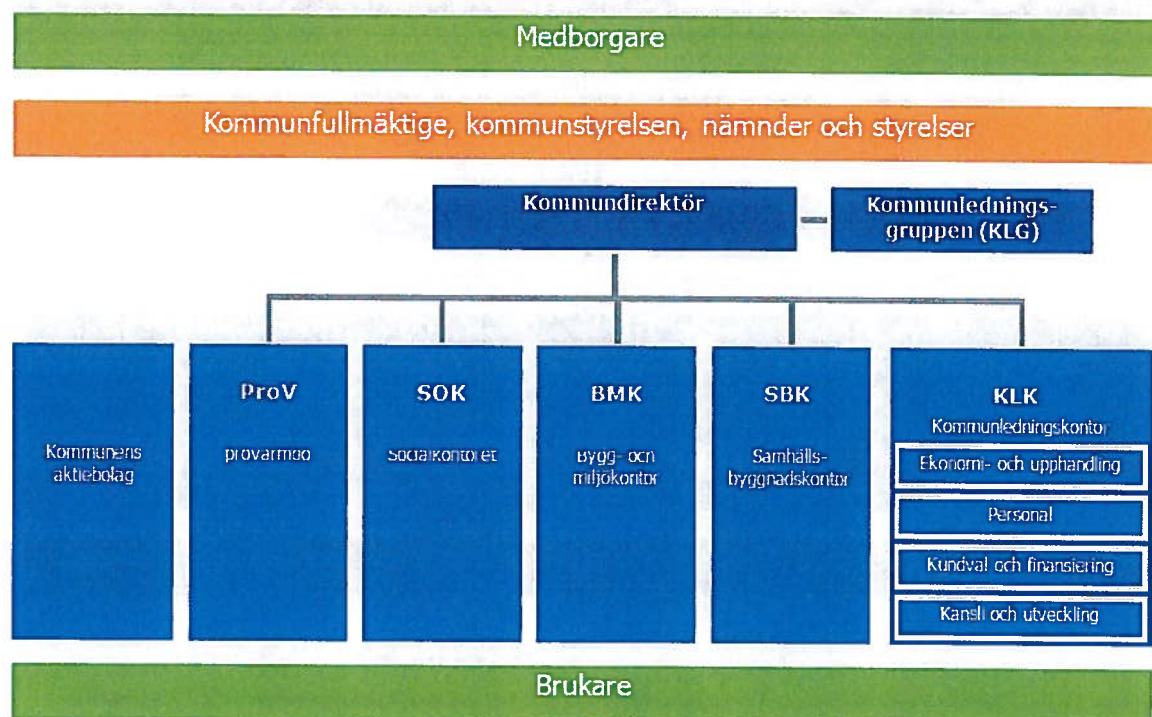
Medborgare

Kommunfullmäktige, kommunstyrelsen, nämnder och styrelser

Kommundirektör

Kommunlednings-gruppen (KLG)

Kommunens aktiebolag

ProV
Provarmoo

SOK
Socialkontoret

BMK
Bygg- och miljökontor

SBK
Samhälls-byggnadskontor

KLK
Kommunledningskontor

Ekonomi- och upphandling

Personal

Kundval och finansiering

Kansli och utveckling

Brukare